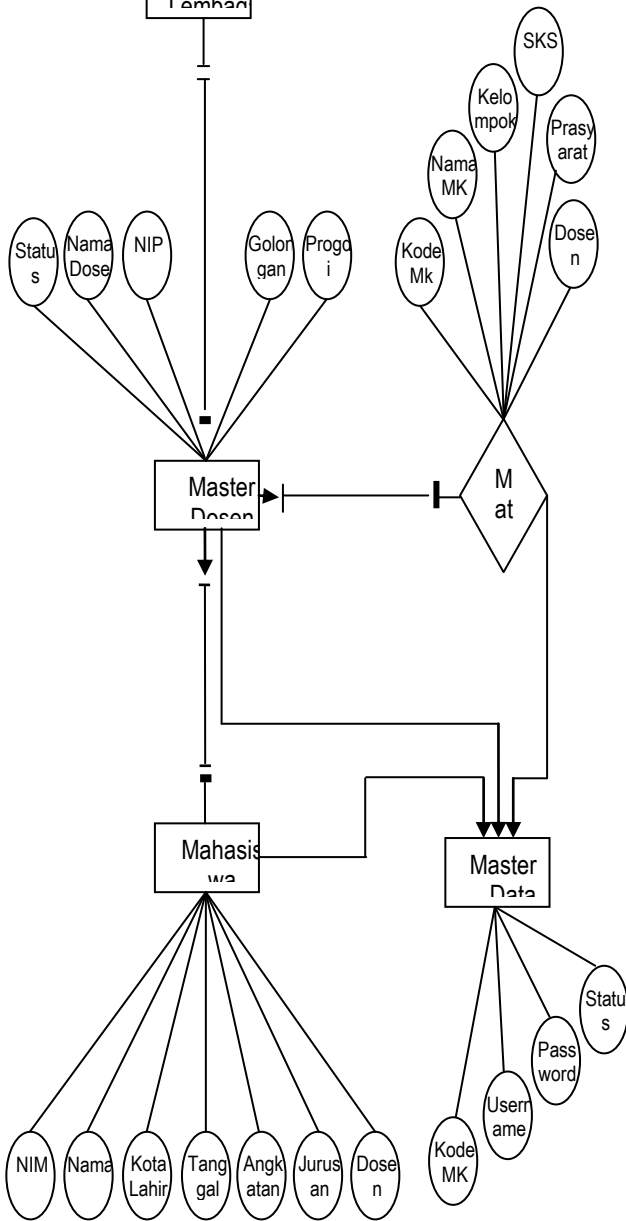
Lembag

SKS

Kelompok

Prasyarat

Nama MK

Kode Mk

Dosen

Status

Nama Dose

NIP

Golongan

Progdi

Master Dosen

Mat

Mahasiswa

Master Data

Status

Password

Username

Kode MK

NIM

Nama

Kota Lahir

Tanggal

Angkatan

Jurusan

Dosen